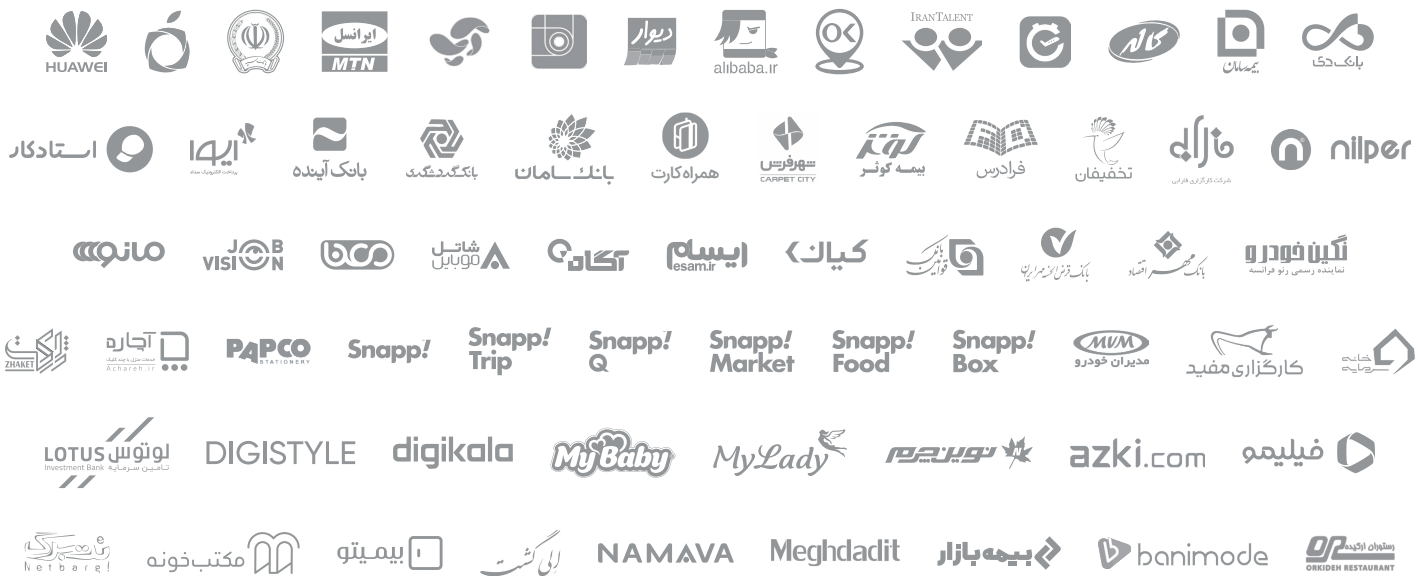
HUAWEI
ایرانسل MTN
دیوار
alibaba.ir
IRANTALENT
کالا
بیمه سامان
بانک دی

استادکار
ایوا
بانک آینده
بانک گردشگری
بانک سامان
همراه کارت
سهفرش CARPET CITY
کوثر بیمه کوثر
فرادرس
تخفیفان
فارابی
nilper

مانو
JOB VISION
شاتل موبایل
آگاه
ایسام esam.ir
کیاک
بانک قوامین
بانک قرض الحسنه مهر ایران
بانک مهر اقتصاد
نگین خودرو

ZHAKET
آچاره Achareh.ir
PAPCO STATIONERY
Snapp!
Snapp! Trip
Snapp! Q
Snapp! Market
Snapp! Food
Snapp! Box
MVM مدیران خودرو
کارگزاری مفید
خانه سرمایه

لوتوس LOTUS Investment Bank
DIGISTYLE
digikala
MyBaby
MyLady
نوین چرم
azki.com
فیلیمو

Netbarg
مکتب خونه
بیمیتو
الی گشت
NAMAVA
Meghdadit
بیمه بازار
banimode
رستوران ارکیده ORKIDEH RESTAURANT